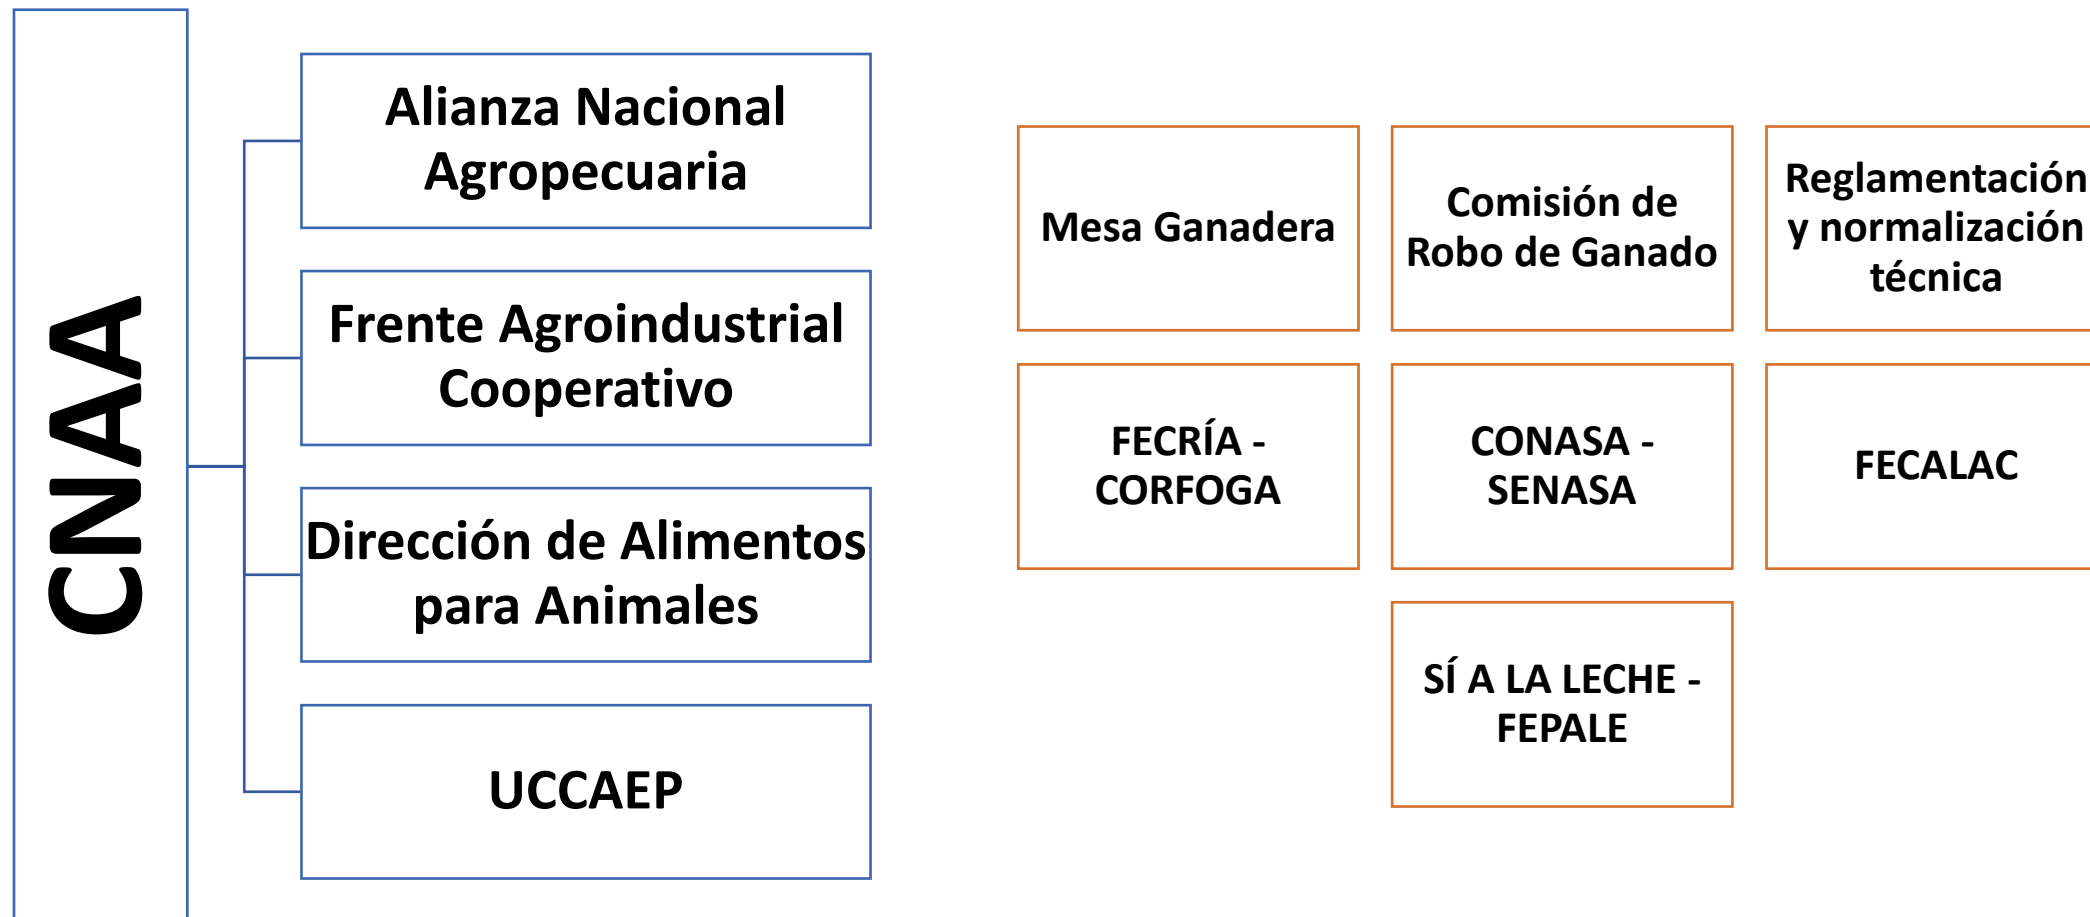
CNAA

Alianza Nacional Agropecuaria

Frente Agroindustrial Cooperativo

Dirección de Alimentos para Animales

UCCAEP

Mesa Ganadera

Comisión de Robo de Ganado

Reglamentación y normalización técnica

FECRÍA - CORFOGA

CONASA - SENASA

FECALAC

SÍ A LA LECHE - FEPALE